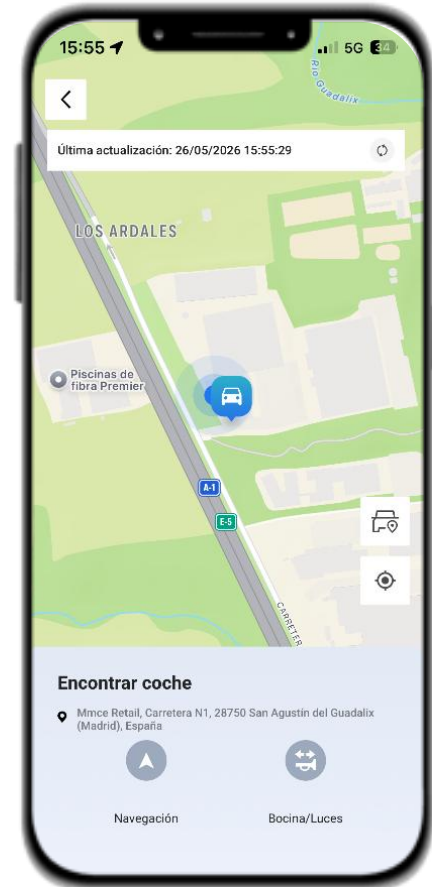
15:55

5G 34

Río Guadalix

<

Última actualización: 26/05/2026 15:55:29

LOS ARDALES

Piscinas de fibra Premier

A-1

E-5

CARRETER

Encontrar coche

Mmce Retail, Carretera N1, 28750 San Agustín del Guadalix (Madrid), España

Navegación

Bocina/Luces